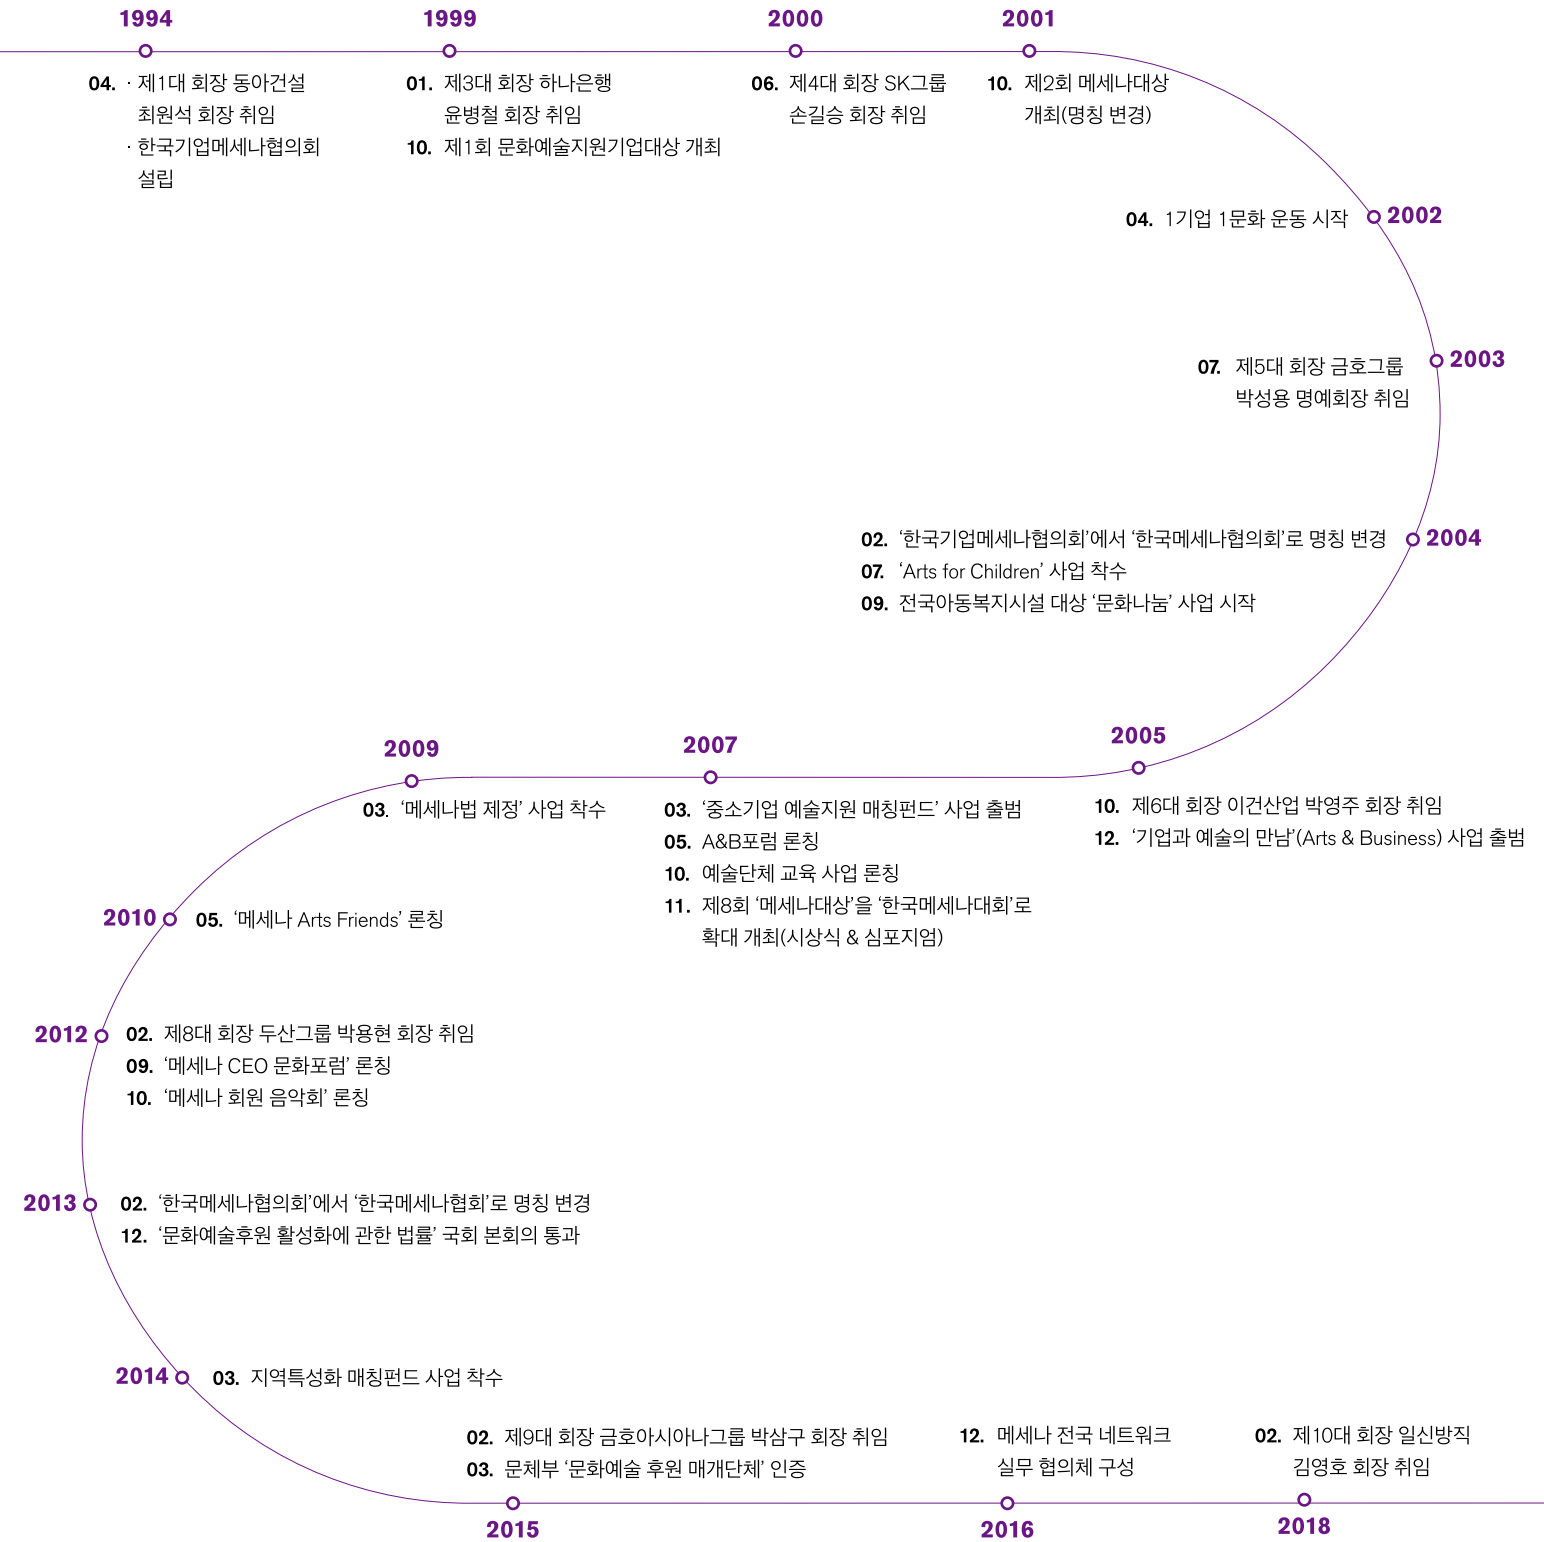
1994

04. · 제1대 회장 동아건설 최원석 회장 취임
· 한국기업메세나협의회 설립

1999

01. 제3대 회장 하나은행 윤병철 회장 취임
10. 제1회 문화예술지원기업대상 개최

2000

06. 제4대 회장 SK그룹 손길승 회장 취임

2001

10. 제2회 메세나대상 개최(명칭 변경)

2002

04. 1기업 1문화 운동 시작

2003

07. 제5대 회장 금호그룹 박성용 명예회장 취임

2004

02. '한국기업메세나협의회'에서 '한국메세나협의회'로 명칭 변경
07. 'Arts for Children' 사업 착수
09. 전국아동복지시설 대상 '문화나눔' 사업 시작

2005

10. 제6대 회장 이건산업 박영주 회장 취임
12. '기업과 예술의 만남'(Arts & Business) 사업 출범

2007

03. '중소기업 예술지원 매칭펀드' 사업 출범
05. A&B포럼 론칭
10. 예술단체 교육 사업 론칭
11. 제8회 '메세나대상'을 '한국메세나대회'로 확대 개최(시상식 & 심포지엄)

2009

03. '메세나법 제정' 사업 착수

2010

05. '메세나 Arts Friends' 론칭

2012

02. 제8대 회장 두산그룹 박용현 회장 취임
09. '메세나 CEO 문화포럼' 론칭
10. '메세나 회원 음악회' 론칭

2013

02. '한국메세나협의회'에서 '한국메세나협회'로 명칭 변경
12. '문화예술후원 활성화에 관한 법률' 국회 본회의 통과

2014

03. 지역특성화 매칭펀드 사업 착수

02. 제9대 회장 금호아시아나그룹 박삼구 회장 취임
03. 문체부 '문화예술 후원 매개단체' 인증

2015

12. 메세나 전국 네트워크 실무 협의체 구성

2016

02. 제10대 회장 일신방직 김영호 회장 취임

2018